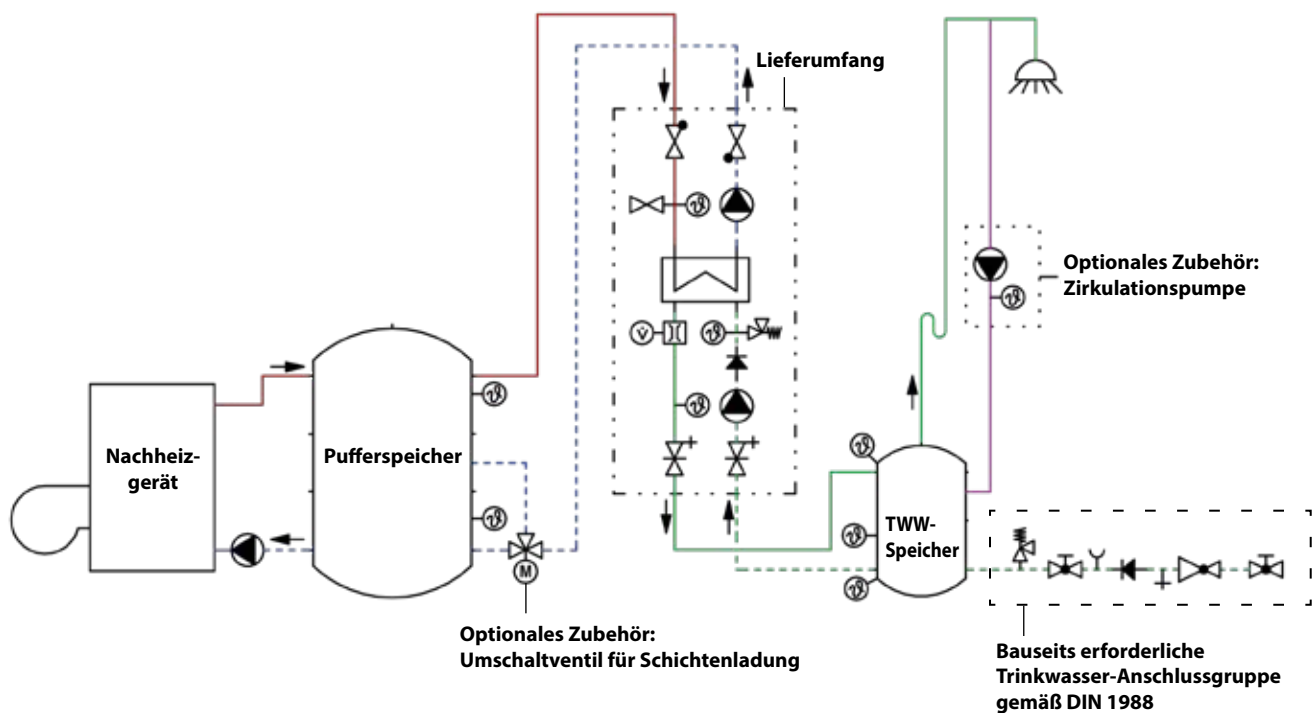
Lieferumfang

Optionales Zubehör: Zirkulationspumpe

Nachheizgerät

Pufferspeicher

TWW-Speicher

Optionales Zubehör: Umschaltventil für Schichtenladung

Bauseits erforderliche Trinkwasser-Anschlussgruppe gemäß DIN 1988